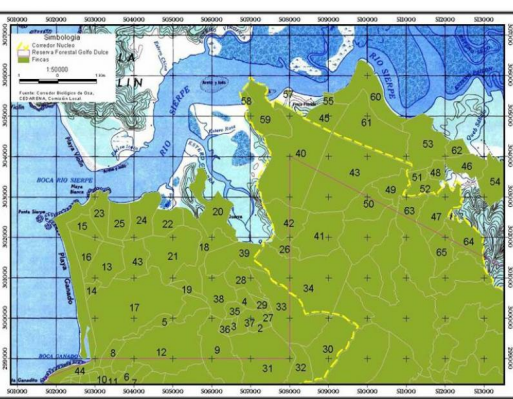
502000 503000 504000 505000 506000 507000 508000 509000 510000 511000 512000 513000

Simbología
Corredor Nucleo
Reserva Forestal Golfo Dulce
Fincas

1:50000

Fuente: Corredor Biológico de Osa, CEDARENA, Comisión Local

LA
LIN

RIO SIERPE
RIO SIERPE
RIO ESTERO
BOCA RIO SIERPE
Playa Blanca
Punta Sierpe
Playa Garrado
BOCA GANADO

58 57 55 59 45 60 61 53 62 40 43 51 48 46 54 49 52 50 63 47 23 25 24 22 20 15 42 41 64 65 26 18 16 13 43 21 39 14 19 28 34 38 17 4 29 33 35 5 36 3 37 2 30 9 8 12 44 31 32 10 11 6 7 1 27

310000 309000 308000 307000 306000 305000 304000 303000 302000 301000 300000 299000